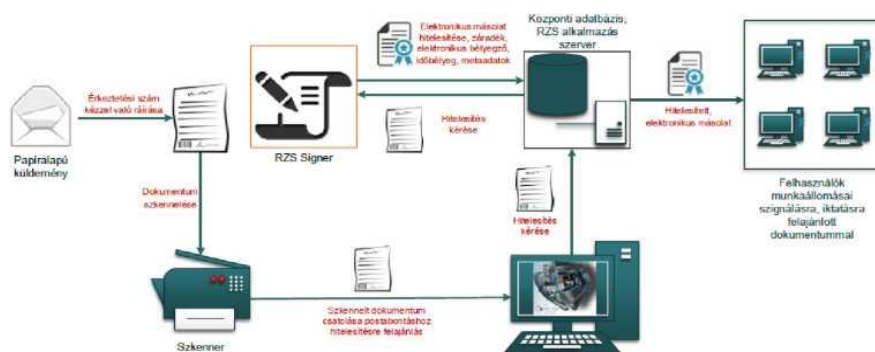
Papíralapú küldemény

Érkeztetési szám kézzel való ráírása

RZS Signer

Elektronikus másolat hitelesítése, záradék, elektronikus bélyegző, időbélyeg, metaadatok

Hitelesítés kérése

Központi adatbázis, RZS alkalmazás szerver

Hitelesített, elektronikus másolat

Felhasználók munkaállomásai szignálásra, iktatásra felajánlott dokumentummal

Dokumentum szkennelése

Hitelesítés kérése

Szkennelt dokumentum csatolása postabontáshoz hitelesítésre felajánlás

Szkenner